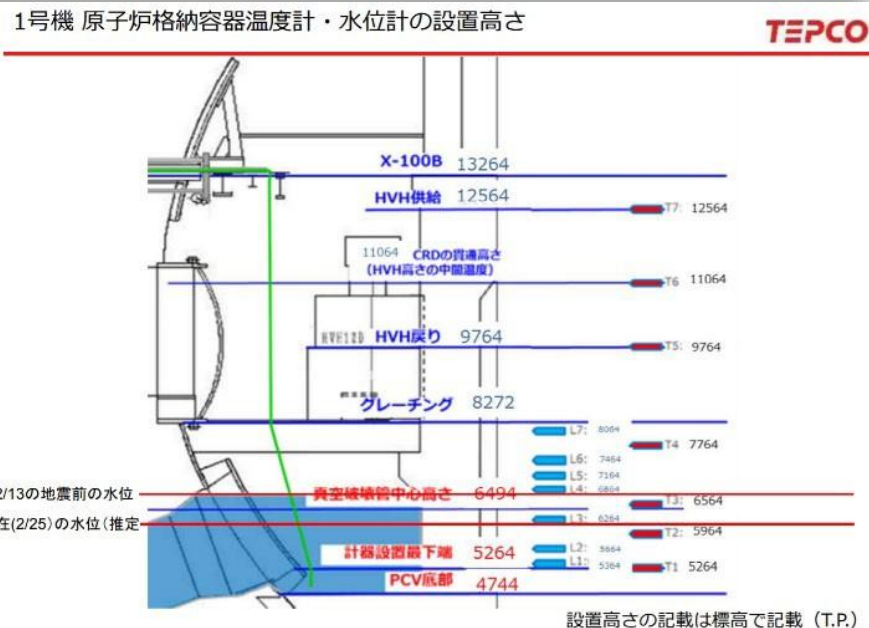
1号機 原子炉格納容器温度計・水位計の設置高さ

TEPCO

X-100B 13264

HVH供給 12564

T7 12564

11064 CRDの貫通高さ (HVH高さの中間温度)

T6 11064

HVH12D

HVH戻り 9764

T5 9764

グレーチング 8272

L7 8064

T4 7764

L6 7464

L5 7164

L4 6864

2/13の地震前の水位

真空破壊管中心高さ 6494

T3 6564

在(2/25)の水位(推定

L3 6264

T2 5964

L2 5664

計器設置最下端 5264

L1 5364

T1 5264

PCV底部 4744

設置高さの記載は標高で記載 (T.P.)